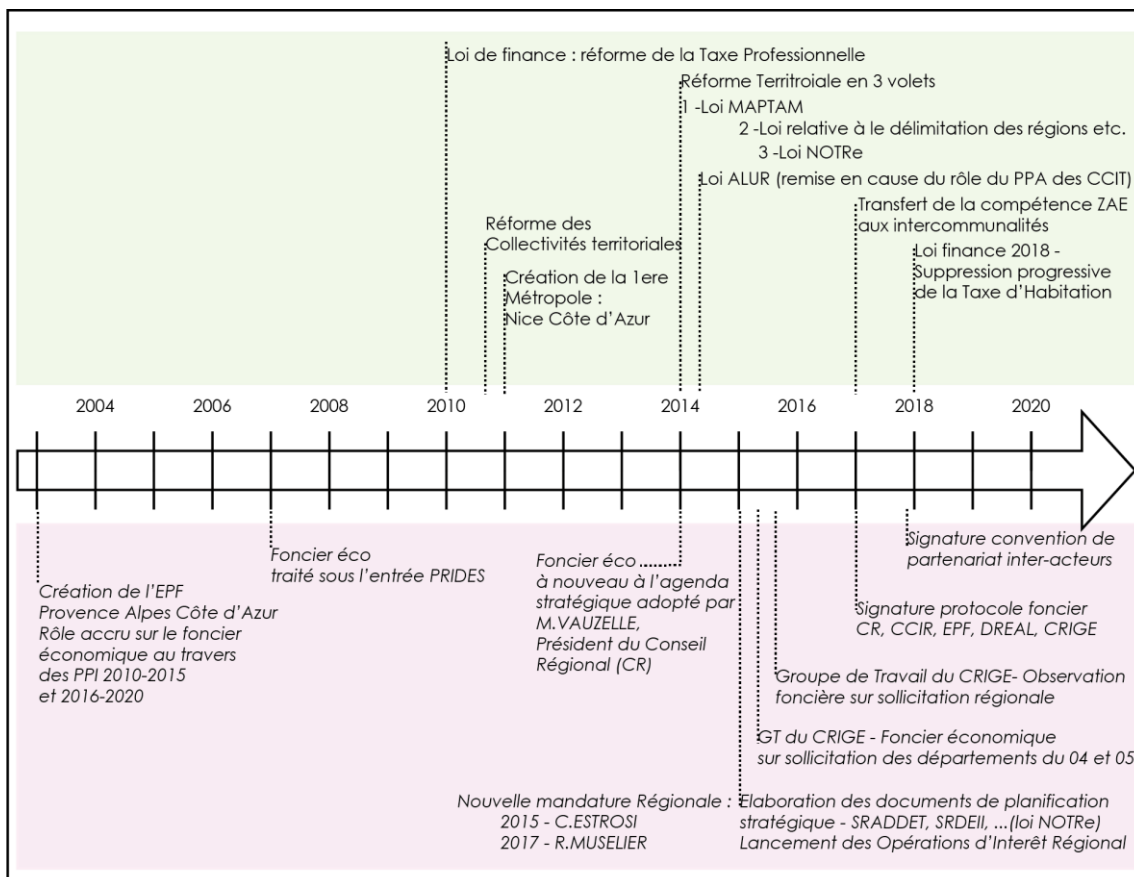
Loi de finance : réforme de la Taxe Professionnelle

Réforme Territroiale en 3 volets
1 -Loi MAPTAM
2 -Loi relative à le délimitation des régions etc.
3 -Loi NOTRe

Loi ALUR (remise en cause du rôle du PPA des CCIT)

Transfert de la compétence ZAE aux intercommunalités

Réforme des Collectivités territoriales

Loi finance 2018 - Suppression progressive de la Taxe d'Habitation

Création de la 1ere Métropole : Nice Côte d'Azur

2004 2006 2008 2010 2012 2014 2016 2018 2020

Signature convention de partenariat inter-acteurs

Foncier éco traité sous l'entrée PRIDES

Foncier éco à nouveau à l'agenda stratégique adopté par M.VAUZELLE, Président du Conseil Régional (CR)

Création de l'EPF Provence Alpes Côte d'Azur Rôle accru sur le foncier économique au travers des PPI 2010-2015 et 2016-2020

Signature protocole foncier CR, CCIR, EPF, DREAL, CRIGE

Groupe de Travail du CRIGE- Observation foncière sur sollicitation régionale

GT du CRIGE - Foncier économique sur sollicitation des départements du 04 et 05

Nouvelle mandature Régionale :
2015 - C.ESTROSI
2017 - R.MUSELIER

Elaboration des documents de planification stratégique - SRADDET, SRDEII, ...(loi NOTRe)
Lancement des Opérations d'Interêt Régional